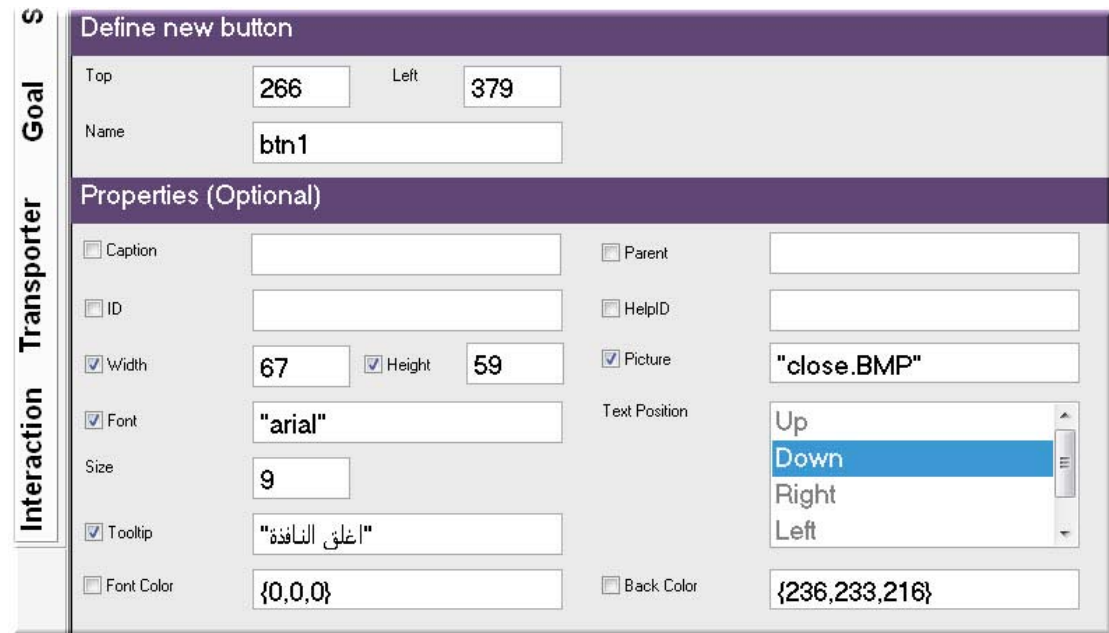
S
Goal
Transporter
Interaction

Define new button

Top 266 Left 379

Name btn1

Properties (Optional)

Caption

Parent

ID

HelpID

Width 67 Height 59

Picture "close.BMP"

Font "arial"

Text Position
Up
Down
Right
Left

Size 9

Tooltip "اغلق النافذة"

Font Color {0,0,0}

Back Color {236,233,216}